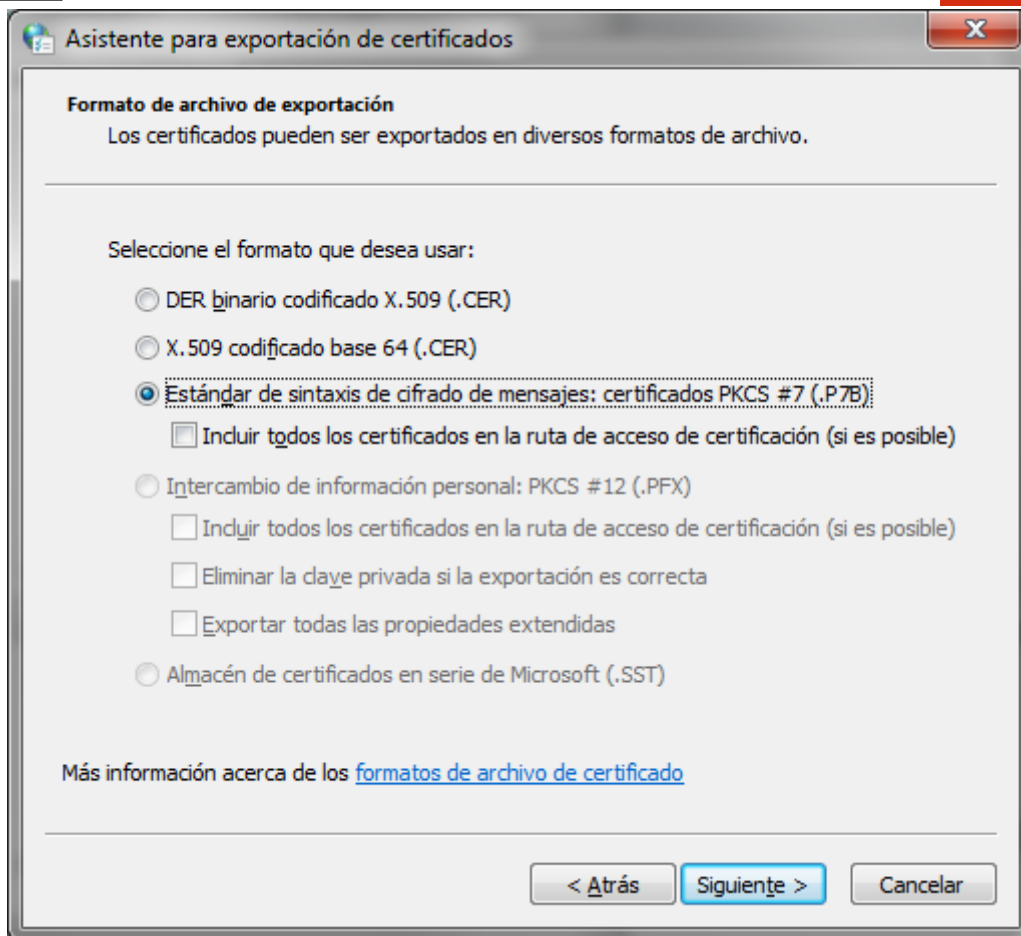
Asistente para exportación de certificados

Formato de archivo de exportación
Los certificados pueden ser exportados en diversos formatos de archivo.

Seleccione el formato que desea usar:

DER binario codificado X.509 (.CER)

X.509 codificado base 64 (.CER)

Estándar de sintaxis de cifrado de mensajes: certificados PKCS #7 (.P7B)

Incluir todos los certificados en la ruta de acceso de certificación (si es posible)

Intercambio de información personal: PKCS #12 (.PFX)

Incluir todos los certificados en la ruta de acceso de certificación (si es posible)

Eliminar la clave privada si la exportación es correcta

Exportar todas las propiedades extendidas

Almacén de certificados en serie de Microsoft (.SST)

Más información acerca de los formatos de archivo de certificado

< Atrás

Siguiente >

Cancelar